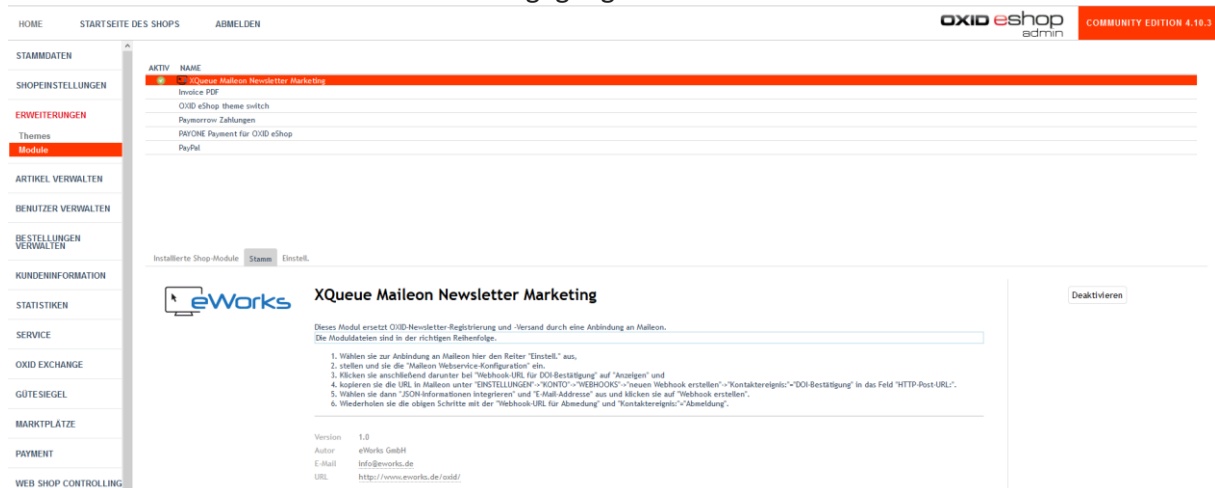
HOME STARTSEITE DES SHOPS ABMELDEN

OXID eshop admin

COMMUNITY EDITION 4.10.3

STAMMDATEN

SHOPEINSTELLUNGEN

ERWEITERUNGEN

Themes

Module

ARTIKEL VERWALTEN

BENUTZER VERWALTEN

BESTELLUNGEN VERWALTEN

KUNDENINFORMATION

STATISTIKEN

SERVICE

OXID EXCHANGE

GÜTESIEGEL

MARKTPLÄTZE

PAYMENT

WEB SHOP CONTROLLING

| AKTIV | NAME |
|---|---|
| | XQueue Maileon Newsletter Marketing |
| | Invoice PDF |
| | OXID eShop theme switch |
| | Paymorrow Zahlungen |
| | PAYONE Payment für OXID eShop |
| | PayPal |

Installierte Shop-Module Stamm Einstell.

eWorks

XQueue Maileon Newsletter Marketing

Deaktivieren

Dieses Modul ersetzt OXID-Newsletter-Registrierung und -Versand durch eine Anbindung an Maileon.

Die Moduldateien sind in der richtigen Reihenfolge.

1. Wählen sie zur Anbindung an Maileon hier den Reiter "Einstell." aus,
2. stellen sie die "Maileon Webservice-Konfiguration" ein.
3. Klicken sie anschließend darunter bei "Webhook-URL für DOI-Bestätigung" auf "Anzeigen" und
4. kopieren sie die URL in Maileon unter "EINSTELLUNGEN"->"KONTO"->"WEBHOOKS"->"neuen Webhook erstellen"->"Kontaktereignis:"="DOI-Bestätigung" in das Feld "HTTP-Post-URL:".
5. Wählen sie dann "JSON-Informationen integrieren" und "E-Mail-Addresse" aus und klicken sie auf "Webhook erstellen".
6. Wiederholen sie die obigen Schritte mit der "Webhook-URL für Abmedung" und "Kontaktereignis:"="Abmeldung".

Version 1.0
Autor eWorks GmbH
E-Mail info@eworks.de
URL http://www.eworks.de/oxid/